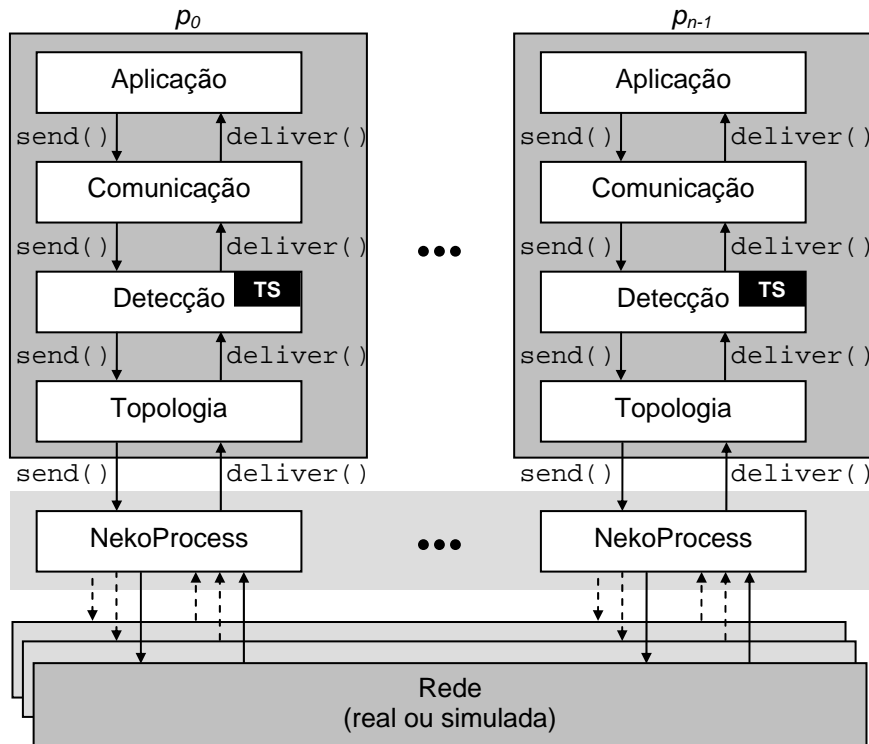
$p_0$

Aplicação

send()

deliver()

Comunicação

send()

deliver()

Detecção TS

send()

deliver()

Topologia

send()

deliver()

$p_{n-1}$

Aplicação

send()

deliver()

Comunicação

send()

deliver()

Detecção TS

send()

deliver()

Topologia

send()

deliver()

NekoProcess

NekoProcess

Rede
(real ou simulada)